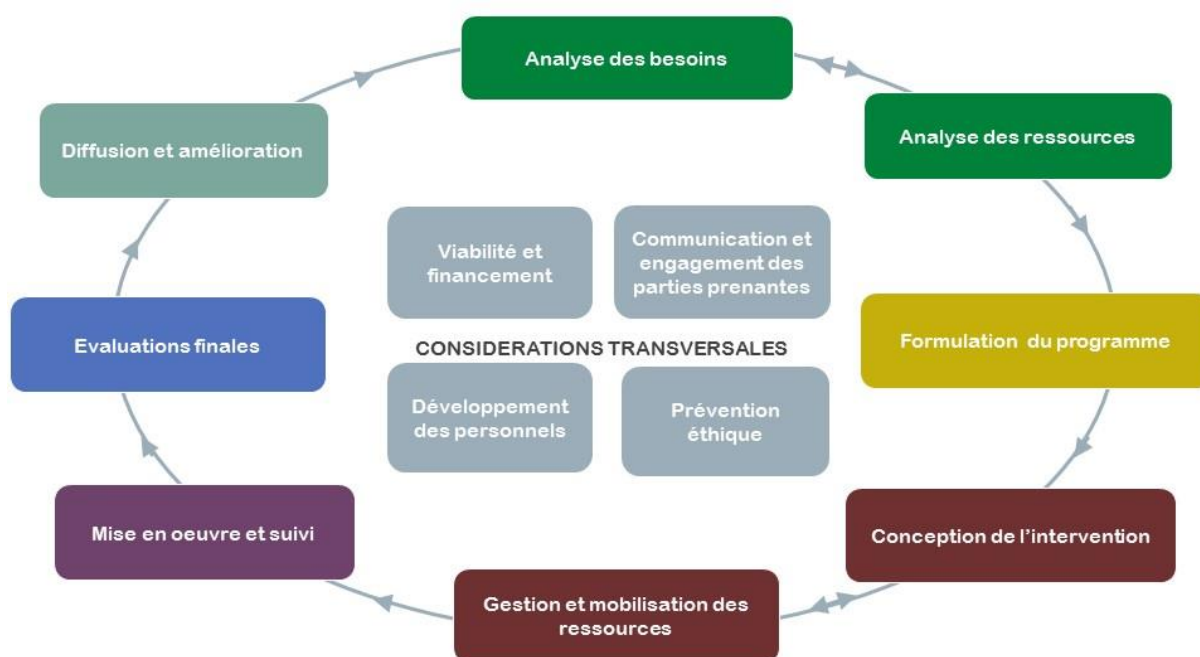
Analyse des besoins

Analyse des ressources

Formulation du programme

Conception de l'intervention

Gestion et mobilisation des ressources

Mise en oeuvre et suivi

Evaluations finales

Diffusion et amélioration

Viabilité et financement

Communication et engagement des parties prenantes

CONSIDERATIONS TRANSVERSALES

Développement des personnels

Prévention éthique